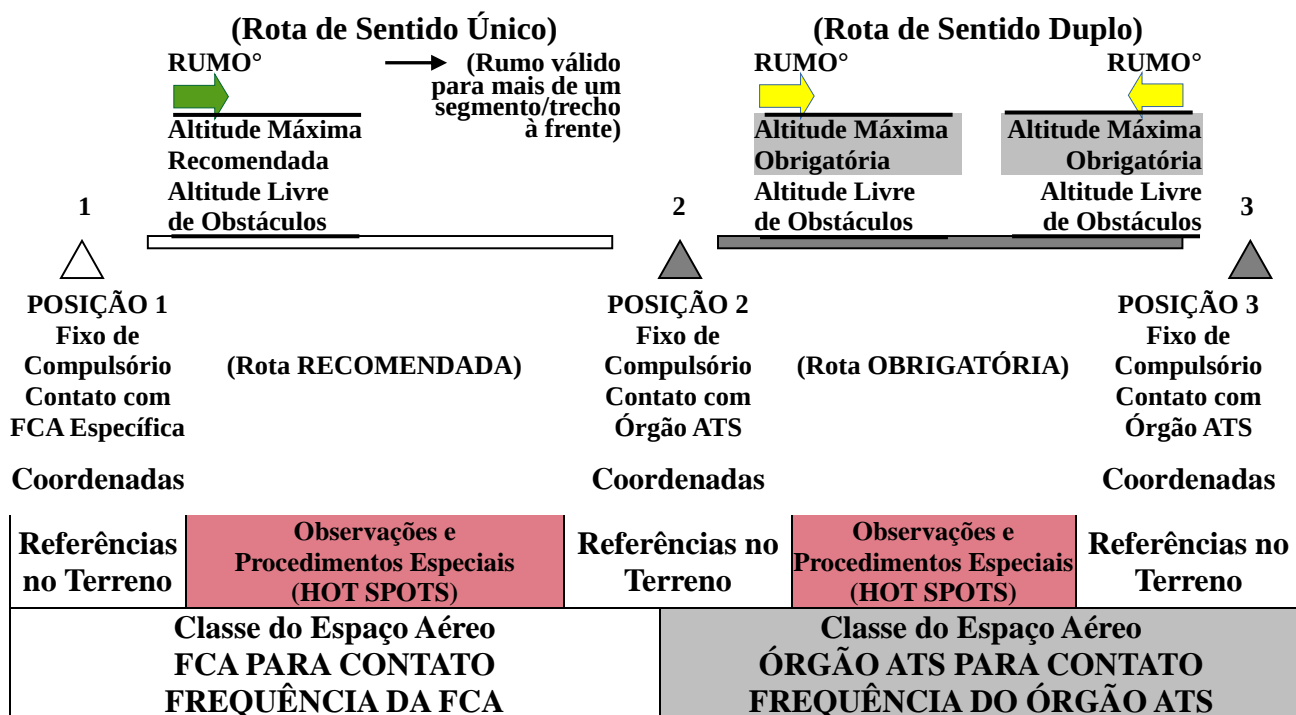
(Rota de Sentido Único)

RUMO°

(Rumo válido para mais de um segmento/trecho à frente)

Altitude Máxima Recomendada
Altitude Livre de Obstáculos

(Rota de Sentido Duplo)

RUMO°

Altitude Máxima Obrigatória
Altitude Livre de Obstáculos

RUMO°

Altitude Máxima Obrigatória
Altitude Livre de Obstáculos

1

2

3

POSIÇÃO 1
Fixo de Compulsório
Contato com FCA Específica

(Rota RECOMENDADA)

POSIÇÃO 2
Fixo de Compulsório
Contato com Órgão ATS

(Rota OBRIGATÓRIA)

POSIÇÃO 3
Fixo de Compulsório
Contato com Órgão ATS

Coordenadas

Coordenadas

Coordenadas

| Referências no Terreno | Observações e Procedimentos Especiais (HOT SPOTS) | Referências no Terreno | Observações e Procedimentos Especiais (HOT SPOTS) | Referências no Terreno |
|---|---|---|---|---|

Classe do Espaço Aéreo
FCA PARA CONTATO
FREQUÊNCIA DA FCA

Classe do Espaço Aéreo
ÓRGÃO ATS PARA CONTATO
FREQUÊNCIA DO ÓRGÃO ATS